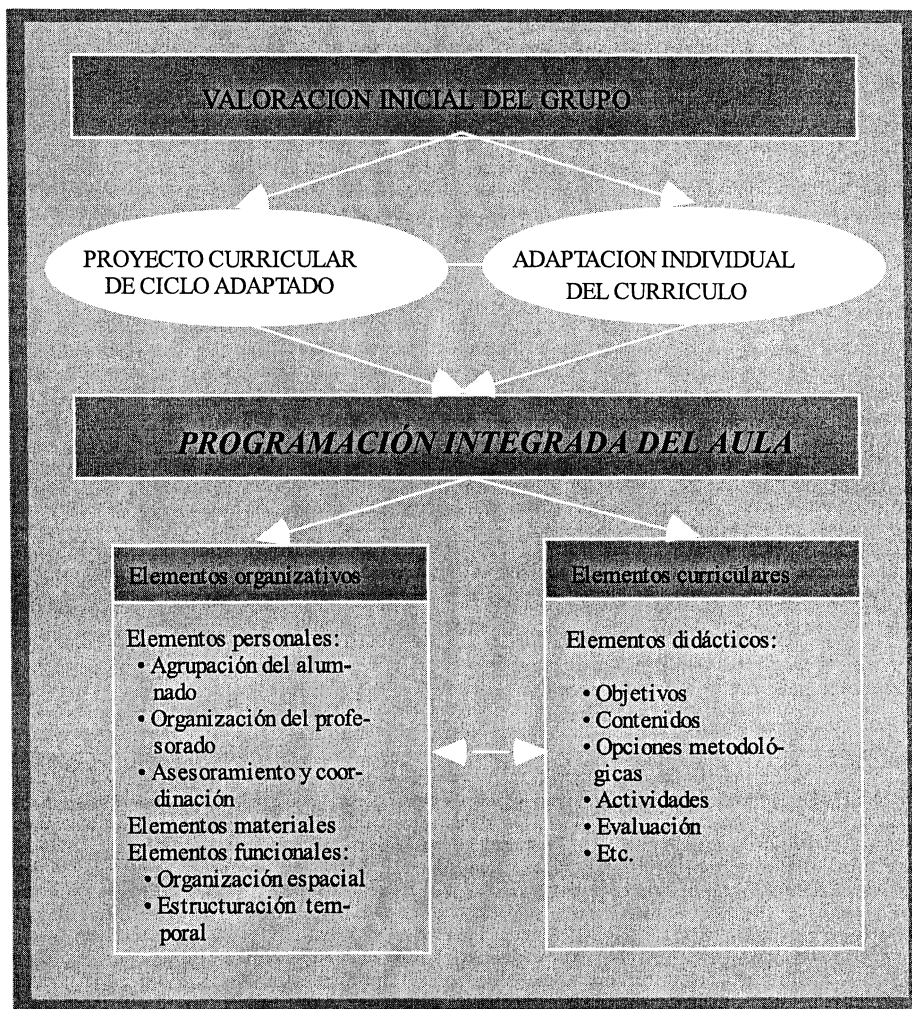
VALORACION INICIAL DEL GRUPO

PROYECTO CURRICULAR DE CICLO ADAPTADO

ADAPTACION INDIVIDUAL DEL CURRICULO

PROGRAMACIÓN INTEGRADA DEL AULA

Elementos organizativos

Elementos personales:
• Agrupación del alumnado
• Organización del profesorado
• Asesoramiento y coordinación
Elementos materiales
Elementos funcionales:
• Organización espacial
• Estructuración temporal

Elementos curriculares

Elementos didácticos:
• Objetivos
• Contenidos
• Opciones metodológicas
• Actividades
• Evaluación
• Etc.